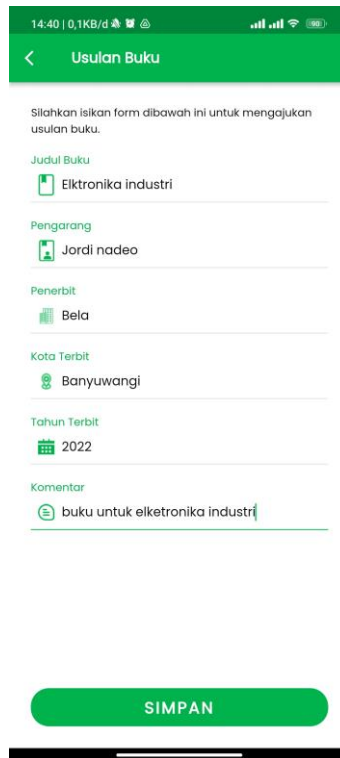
14:40 | 0,1KB/d

90

Usulan Buku

Silahkan isikan form dibawah ini untuk mengajukan usulan buku.

Judul Buku
Elktronika industri

Pengarang
Jordi nadeo

Penerbit
Bela

Kota Terbit
Banyuwangi

Tahun Terbit
2022

Komentar
buku untuk elketronika industri

SIMPAN